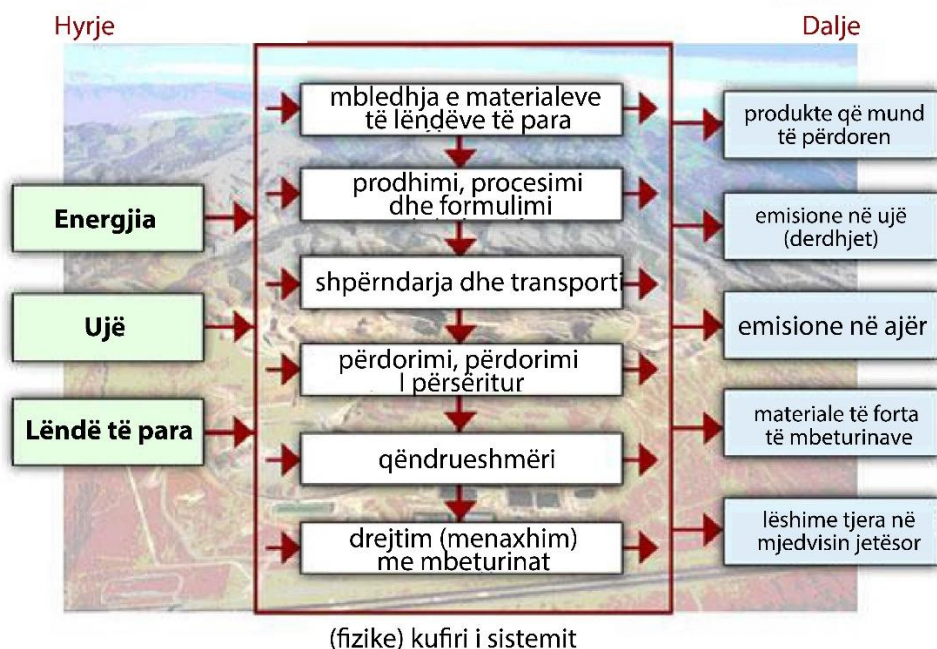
Hyrje

Dalje

Energjia

Ujë

Lëndë të para

mbledhja e materialeve të lëndëve të para

prodhimi, procesimi dhe formulimi

shpërndarja dhe transporti

përdorimi, përdorimi I përsëritur

qëndrueshmëri

drejtim (menaxhim) me mbeturinat

produkte që mund të përdoren

emisione në ujë (derdhjet)

emisione në ajër

materiale të forta të mbeturinave

lëshime tjera në mjedvisin jetësor

(fizike) kufiri i sistemit